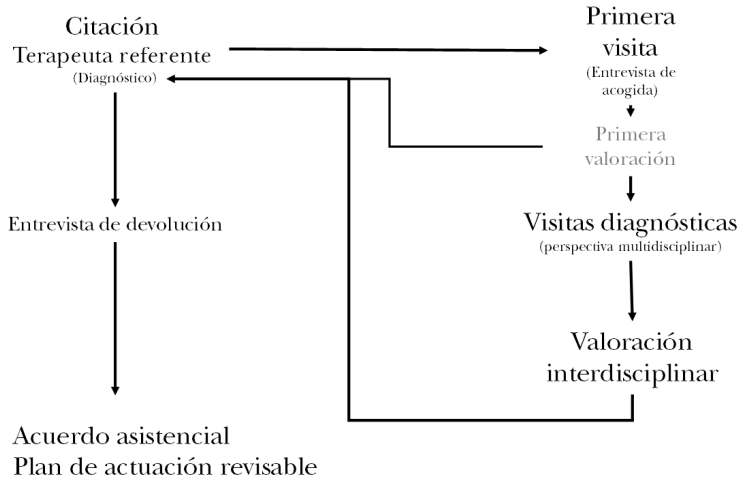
Citación
Terapeuta referente
(Diagnóstico)

Primera visita
(Entrevista de acogida)

Primera valoración

Visitas diagnósticas
(perspectiva multidisciplinar)

Valoración interdisciplinar

Entrevista de devolución

Acuerdo asistencial
Plan de actuación revisable